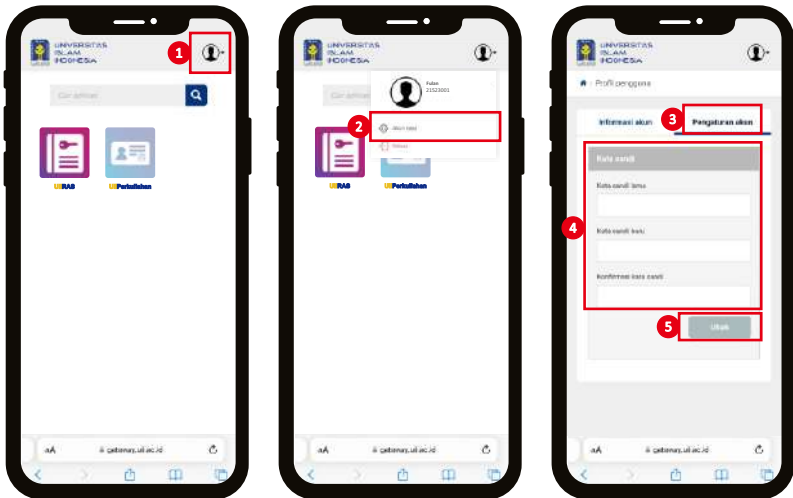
UNIVERSITAS ISLAM INDONESIA

1

Cari aplikasi

UIIRAS

UIIPerkuliahan

aA gateway.uii.ac.id

UNIVERSITAS ISLAM INDONESIA

Fulan
21523001

2

Akun saya

Keluar

Cari

UIIRAS

UIIPerkuliahan

aA gateway.uii.ac.id

UNIVERSITAS ISLAM INDONESIA

/ Profil pengguna

Informasi akun

3

Pengaturan akun

Kata sandi

4

Kata sandi lama

Kata sandi baru

Konfirmasi kata sandi

5

Ubah

aA gateway.uii.ac.id